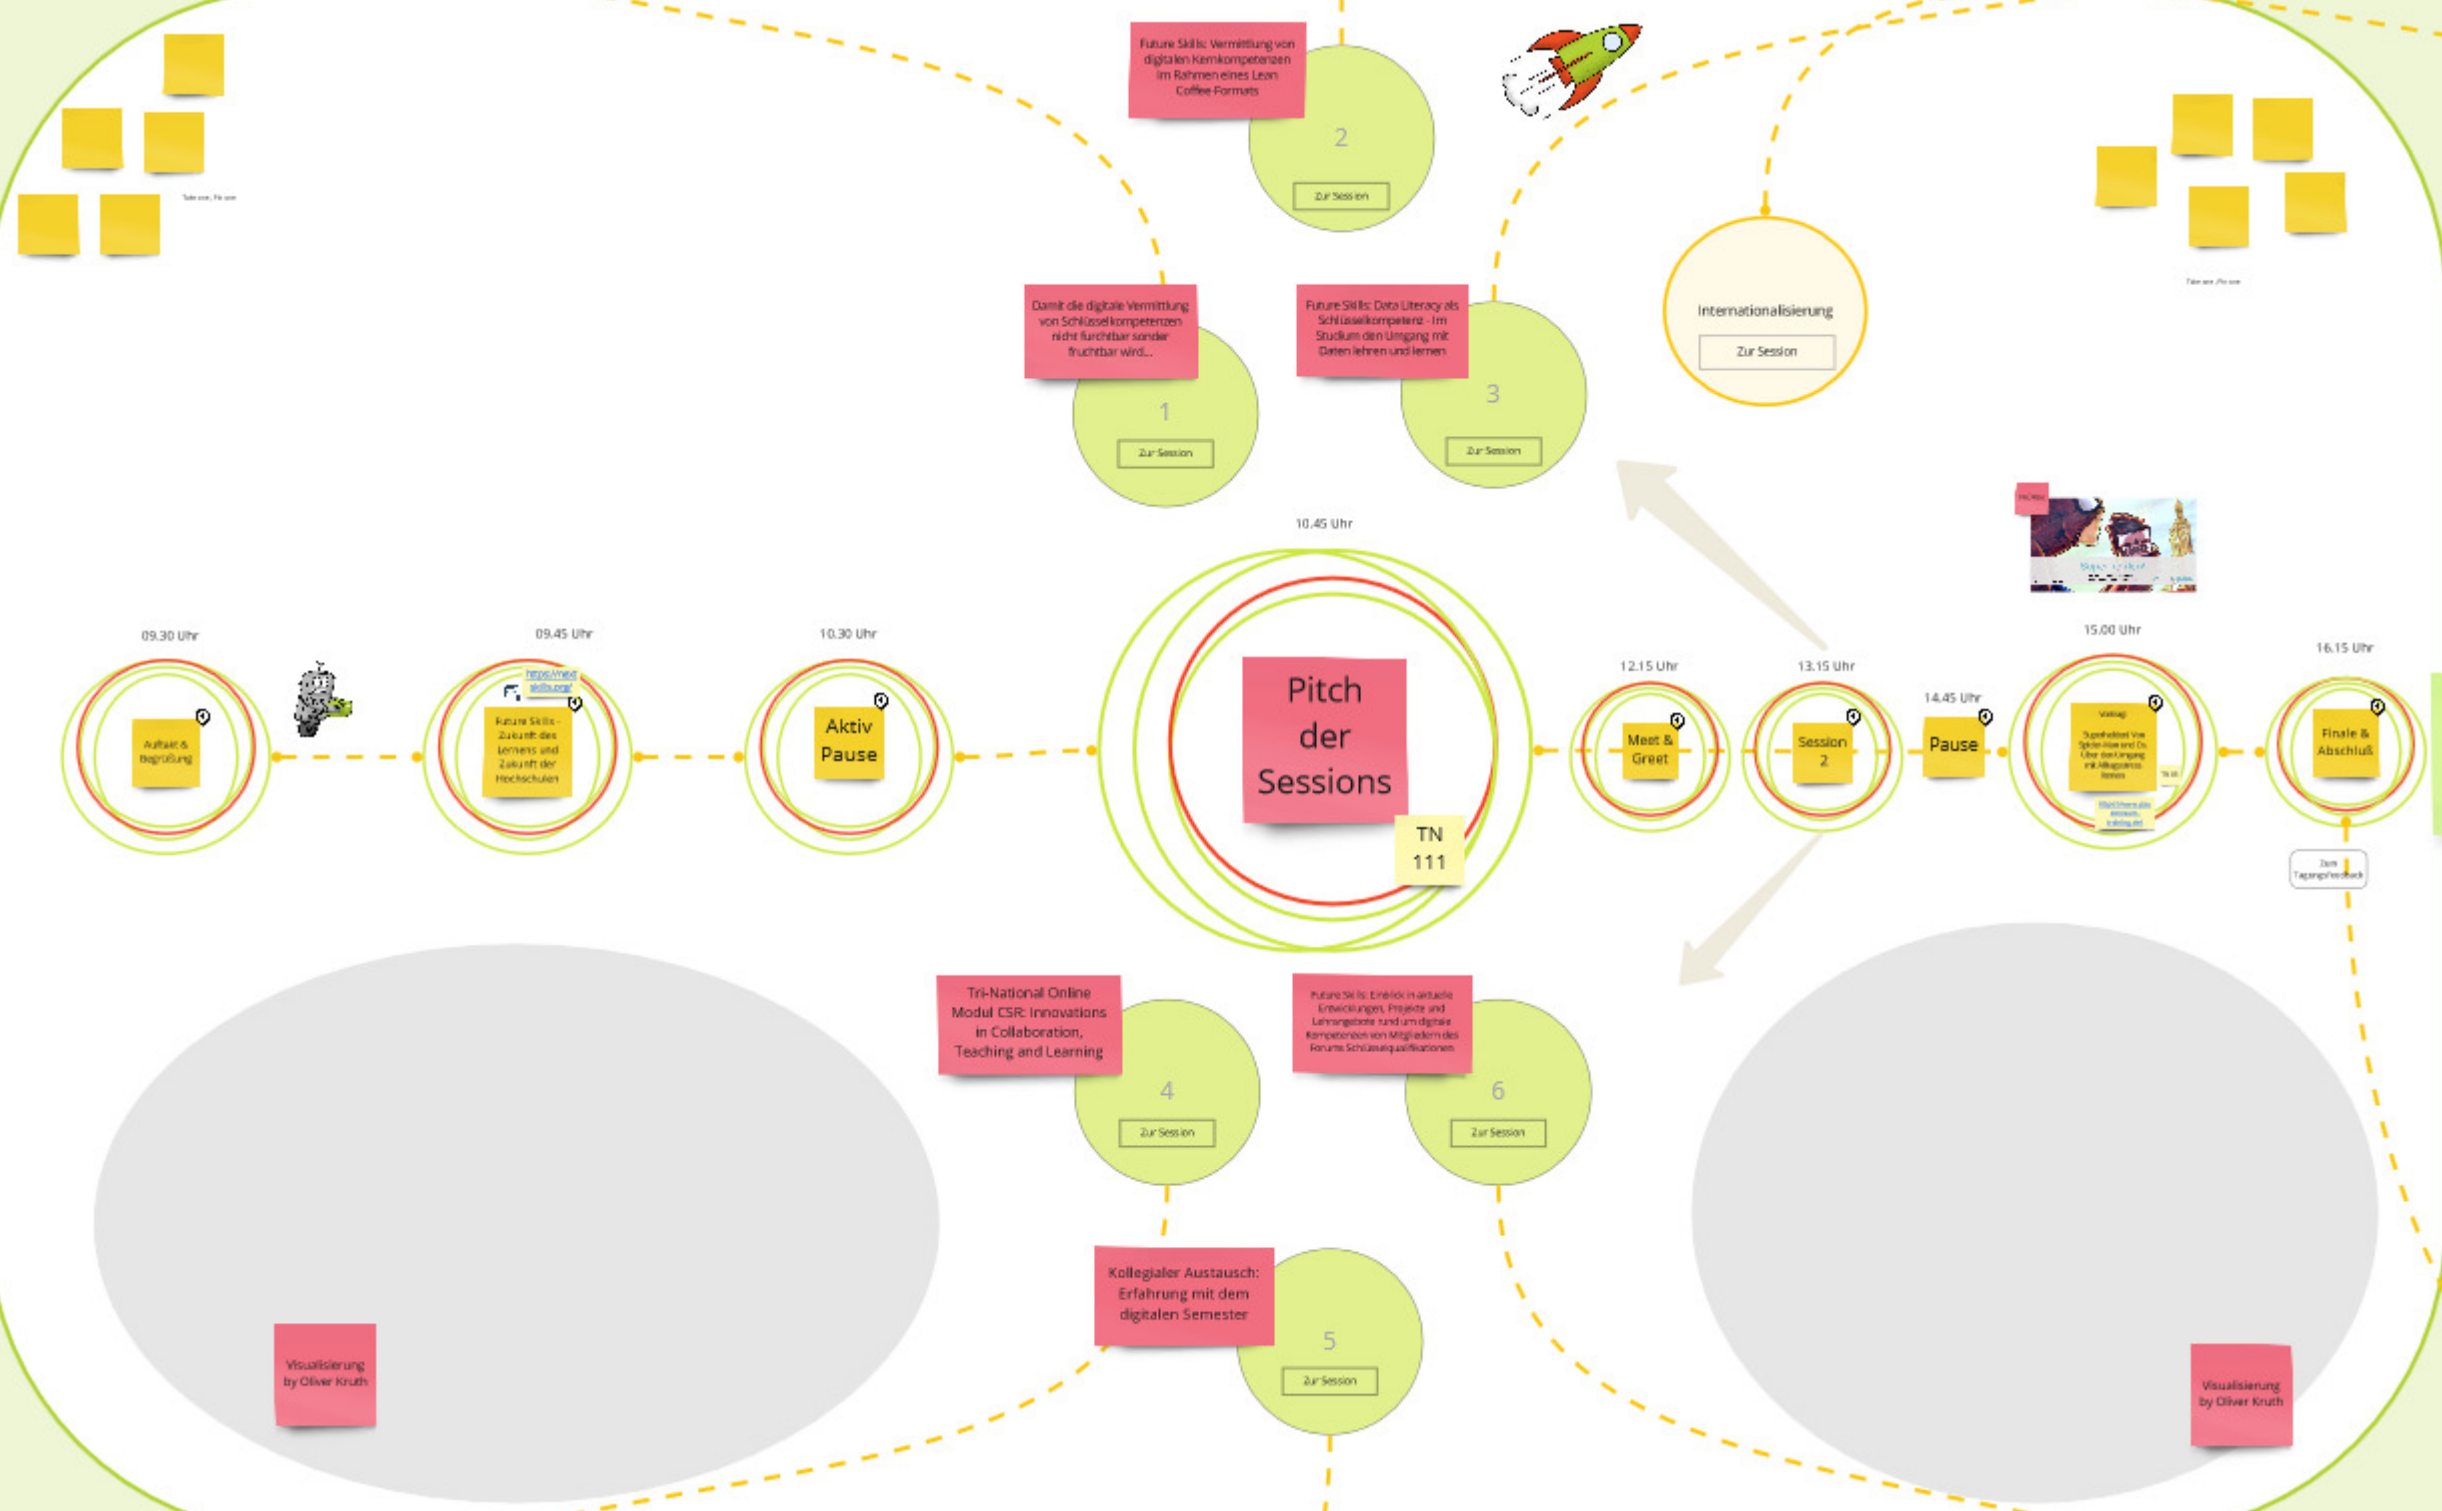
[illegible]

Future Skills: Vermittlung von digitalen Kernkompetenzen im Rahmen eines Lean Coffee Formats

2

Zur Session

Damit die digitale Vermittlung von Schlüsselkompetenzen nicht furchtbar sonder fruchtbar wird...

1

Zur Session

Future Skills: Data Literacy als Schlüsselkompetenz - Im Studium den Umgang mit Daten lehren und lernen

3

Zur Session

Internationalisierung

Zur Session

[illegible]

10.45 Uhr

09.30 Uhr

Auftakt & Begrüßung

09.45 Uhr

https://next-skills.org/

Future Skills - Zukunft des Lernens und Zukunft der Hochschulen

10.30 Uhr

Aktiv Pause

Pitch der Sessions

TN 111

12.15 Uhr

Meet & Greet

13.15 Uhr

Session 2

14.45 Uhr

Pause

15.00 Uhr

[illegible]

16.15 Uhr

Finale & Abschluß

Zum Tagungsfeedback

Tri-National Online Modul CSR: Innovations in Collaboration, Teaching and Learning

4

Zur Session

Future Skills: Einblick in aktuelle Entwicklungen, Projekte und Lehrangebote rund um digitale Kompetenzen von Mitgliedern des Forums Schlüsselqualifikationen

6

Zur Session

Kollegialer Austausch: Erfahrung mit dem digitalen Semester

5

Zur Session

Visualisierung by Oliver Kruth

Visualisierung by Oliver Kruth